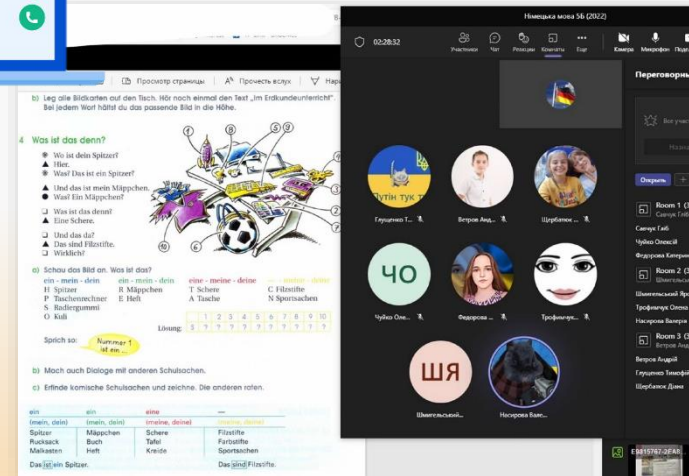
Просмотр страницы
Прочесть вслух
Нар

b) Leg alle Bildkarten auf den Tisch. Hör noch einmal den Text „Im Erdkundeunterricht". Bei jedem Wort hältst du das passende Bild in die Höhe.

4 Was ist das denn?

● Wo ist dein Spitzer?
▲ Hier.
● Was? Das ist ein Spitzer?

▲ Und das ist mein Mäppchen.
● Was? Ein Mäppchen?

❑ Was ist das denn?
▲ Eine Schere.

❑ Und das da?
▲ Das sind Filzstifte.
❑ Wirklich?

a) Schau dos Bild an. Was ist das?

| ein - mein - dein | ein - mein - dein | eine - meine - deine | — - meine - deine |
|---|---|---|---|
| H Spitzer | R Mäppchen | T Schere | C Filzstifte |
| P Taschenrechner | E Heft | A Tasche | N Sportsachen |
| S Radiergummi | | | |
| O Kuli | | | |

Lösung: 1 2 3 4 5 6 7 8 9 10

Sprich so: Nummer 1 ist ein ...

b) Mach auch Dialoge mit anderen Schulsachen.

c) Erfinde komische Schulsachen und zeichne. Die anderen raten.

| ein | ein | eine | — |
|---|---|---|---|
| (mein, dein) | (mein, dein) | (meine, deine) | (meine, deine) |
| Spitzer | Mäppchen | Schere | Filzstifte |
| Rucksack | Buch | Tafel | Farbstifte |
| Malkasten | Heft | Kreide | Sportsachen |

Das ist ein Spitzer. Das sind Filzstifte.

Німецька мова 5Б (2022)

02:28:32
Участники Чат Реакции Комнаты Еще Камера Микрофон Поде

Переговорны
Все участ
Назна
Открыть
Room 1 (3
Савчук Гліб
Савчук Гліб
Чуйко Олексій
Федорова Катерин
Room 2 (3
Шмигельський Яро
Шмигельський Яро
Трофимчук Олена
Насирова Валерія
Room 3 (3
Ветров Андрій
Ветров Андрій
Глущенко Тимофій
Щербатюк Дима

Путін тук т
Глущенко Т...
Ветров Анд...
Щербатюк ...
ЧО
Чуйко Оле...
Федорова ...
Трофимчук...
ШЯ
Шмигельський...
Насирова Вал...

E6815767-2FA8